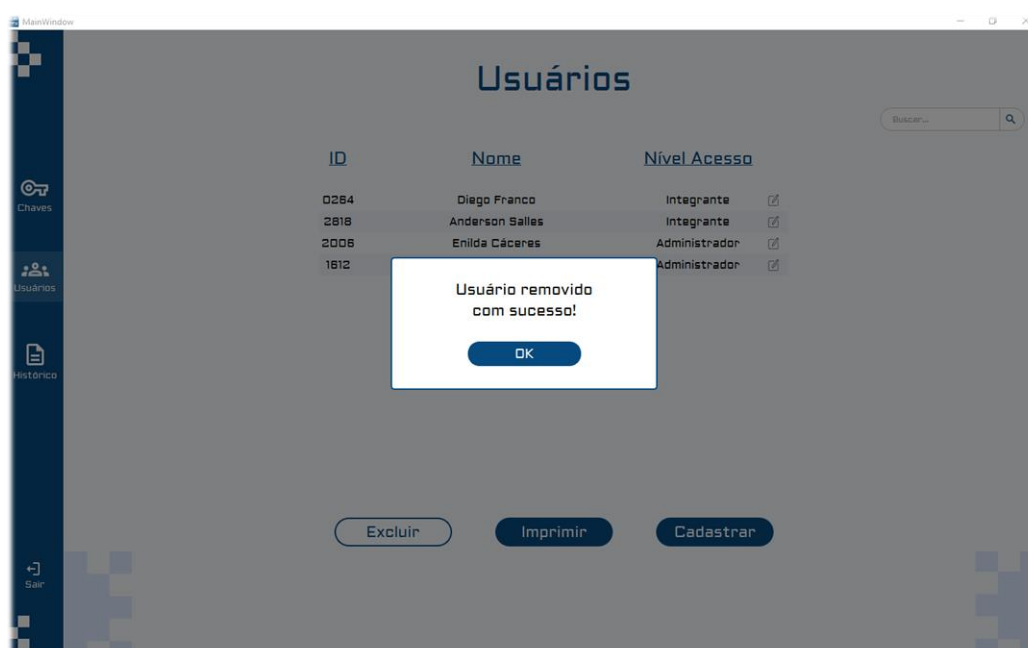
MainWindow

Chaves

Usuários

Histórico

Sair

Usuários

Buscar...

| ID | Nome | Nível Acesso |
|---|---|---|
| 0264 | Diego Franco | Integrante |
| 2818 | Anderson Salles | Integrante |
| 2006 | Enilda Cáceres | Administrador |
| 1612 | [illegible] | Administrador |

Usuário removido com sucesso!

OK

Excluir

Imprimir

Cadastrar